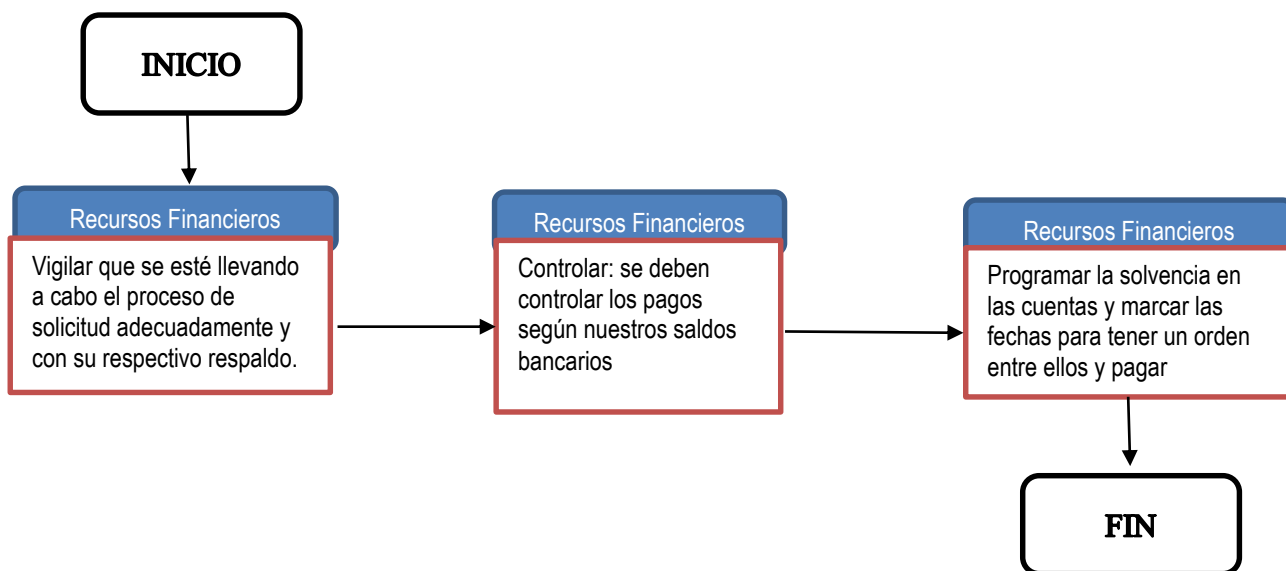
INICIO

Recursos Financieros

Vigilar que se esté llevando a cabo el proceso de solicitud adecuadamente y con su respectivo respaldo.

Recursos Financieros

Controlar: se deben controlar los pagos según nuestros saldos bancarios

Recursos Financieros

Programar la solvencia en las cuentas y marcar las fechas para tener un orden entre ellos y pagar

FIN